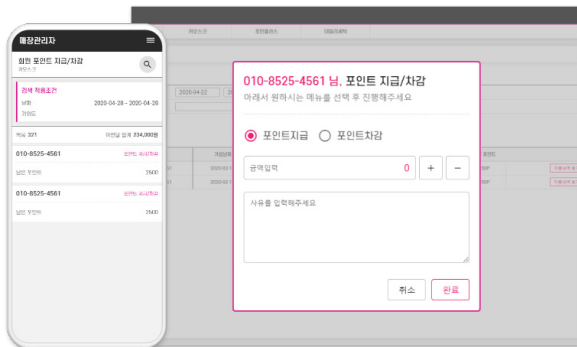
매장관리자

회원 포인트 지급/차감
회원조회

검색 적용조건
날짜 2020-04-28 ~ 2020-04-28
기타조건

목록 321 이번달 합계 334,000원

010-8525-4561
남은 포인트 2500

010-8525-4561
남은 포인트 2500

010-8525-4561 님, 포인트 지급/차감
아래서 원하시는 메뉴를 선택 후 진행해주세요

포인트지급 포인트차감

금액입력 0 + −

사유를 입력해주세요

취소 완료